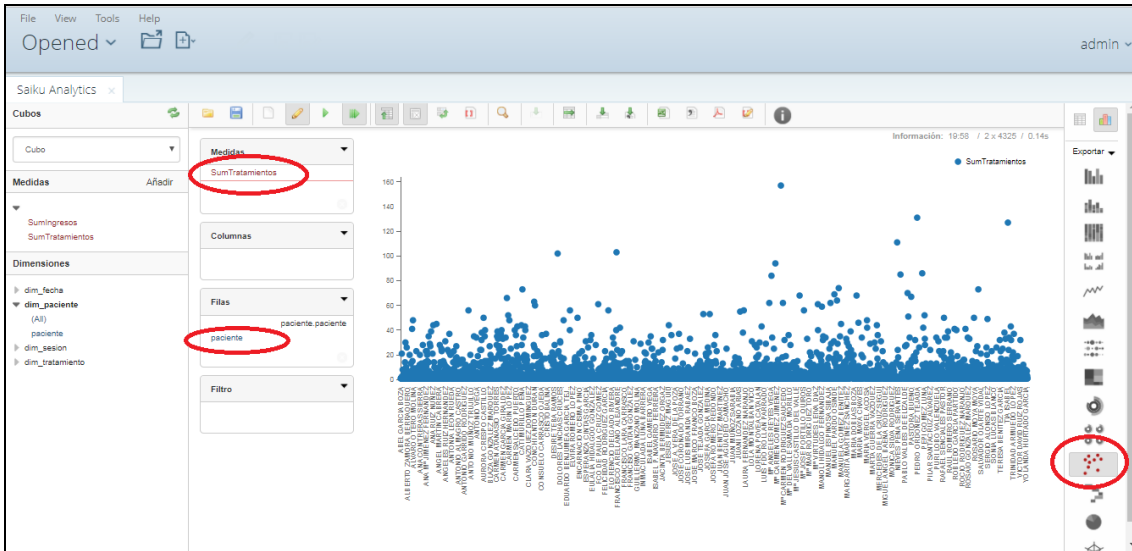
File View Tools Help

Opened

admin

Saiku Analytics

Cubos

Cubo

Medidas Añadir

SumIngresos
SumTratamientos

Dimensiones

dim_fecha
dim_paciente
(All)
paciente
dim_sesion
dim_tratamiento

Medidas

SumTratamientos

Columnas

Filas

paciente.paciente
paciente

Filtro

Información: 19:58 / 2 x 4325 / 0.14s

SumTratamientos

160
140
120
100
80
60
40
20
0

ABEL GARCIA BOZA
ALBERTO ZAMORA PEÑA
AMANDO TERO MOLINA
ANA Mª JIMENEZ FERNANDEZ
ANGELES MARTIN CABRERA
ANTONIA LEON RUEDA
ANTONIO MORENO TRUJILLO
AURORA CRESPO CASTILLO
CARMEN JOSEFA TORRES
CATALINA PEÑA
CLARA MARIA GONZALEZ
CONSUELO PEREZ
DESIREE VERA RAMOS
EDUARDO BENJUMEA GARCIA
ENCARNACION CERRATO
FELICIDAD RODRIGUEZ GARCIA
FRANCISCO LARA CARDENAS
GUILLERMO MANCHO MOLINA
ISABEL CARRETERO VEGA
JACINTA BERMUDEZ ORGAZ
JOSE A. VERA DE LA RADA
JOSE MARIA FRANCO
JUAN BENITEZ MARTINEZ
JUAN JOSE GARCIA GOMEZ
JUAN MUÑOZ SABATER
LAURA FERNANDEZ NARANJO
LUIS MIGUEL HURTADO
Mª CARMEN GOMEZ JIMENEZ
Mª DEL VALLE GAMERO MORILLO
Mª JOSE PORTILLO OJEDA
Mª VIRTUDES LEÑA DIAZ
MANUEL FERNANDEZ
MARGARITA MARTINEZ SANCHEZ
MARIA MAYA CHAVES
MARTA GUERRA VAZQUEZ
MERCEDES DE LA CRUZ
MIGUEL ANGEL SAENZ RODRIGUEZ
PABLO VALDES DE LEDALDE
PEDRO ORDOÑEZ TEJADA
PILAR SANTACRUZ ALCAIDE
RAFAEL GONZALEZ PASTOR
ROBERTO GARCIA PATIÑO
ROSARIO FUENTES ALFARO
SALVADOR ORTIZ
SERGIO ALONSO LOPEZ
TERESA BENITEZ GARCIA
TRINIDAD ARMERO LOPEZ
VICTOR MANUEL PEÑA
YOLANDA HURTADO GARCIA

Exportar